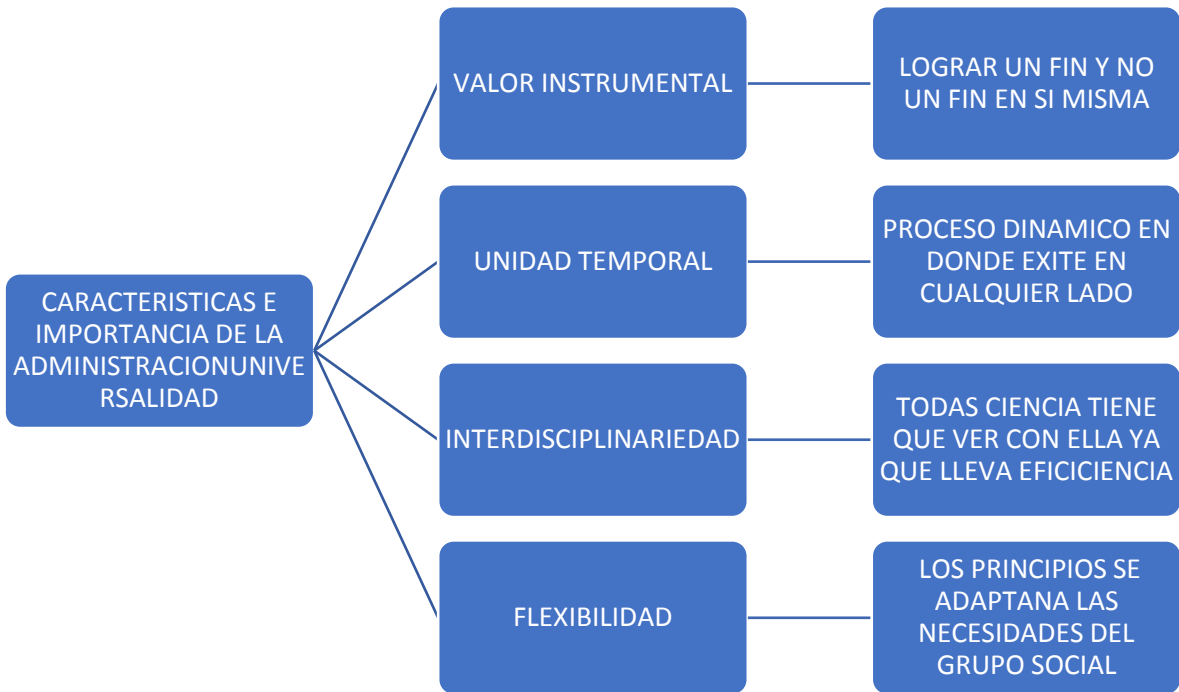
CARACTERISTICAS E IMPORTANCIA DE LA ADMINISTRACIONUNIVERSALIDAD

VALOR INSTRUMENTAL

LOGRAR UN FIN Y NO UN FIN EN SI MISMA

UNIDAD TEMPORAL

PROCESO DINAMICO EN DONDE EXITE EN CUALQUIER LADO

INTERDISCIPLINARIEDAD

TODAS CIENCIA TIENE QUE VER CON ELLA YA QUE LLEVA EFICICIENCIA

FLEXIBILIDAD

LOS PRINCIPIOS SE ADAPTANA LAS NECESIDADES DEL GRUPO SOCIAL